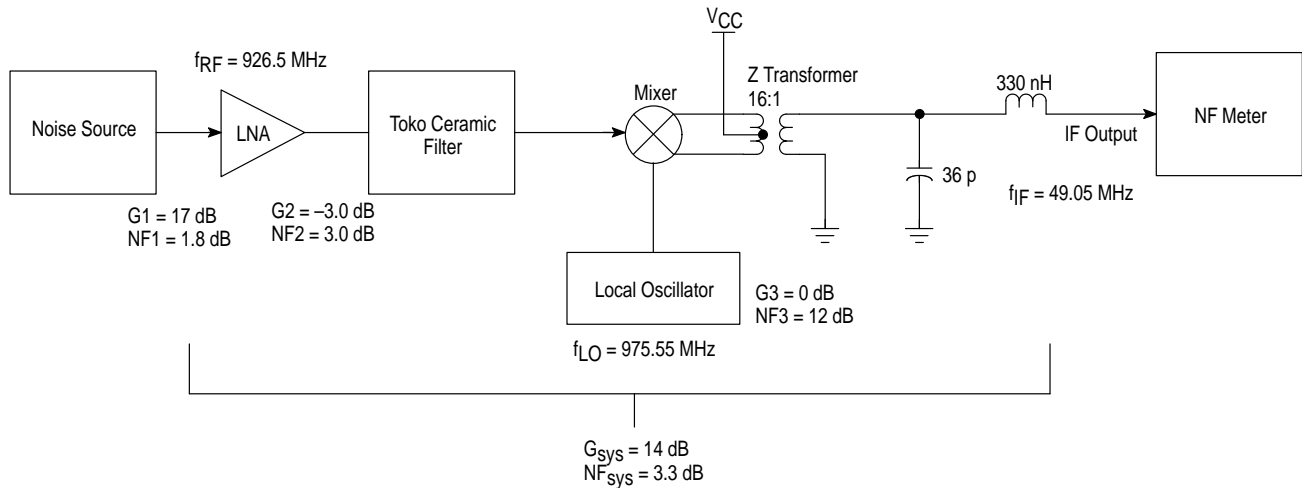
$V_{CC}$

$f_{RF}$ = 926.5 MHz

Mixer

Z Transformer 16:1

330 nH

Noise Source

LNA

Toko Ceramic Filter

NF Meter

IF Output

36 p

G1 = 17 dB
NF1 = 1.8 dB

G2 = –3.0 dB
NF2 = 3.0 dB

$f_{IF}$ = 49.05 MHz

Local Oscillator

G3 = 0 dB
NF3 = 12 dB

$f_{LO}$ = 975.55 MHz

$G_{sys}$ = 14 dB
$NF_{sys}$ = 3.3 dB